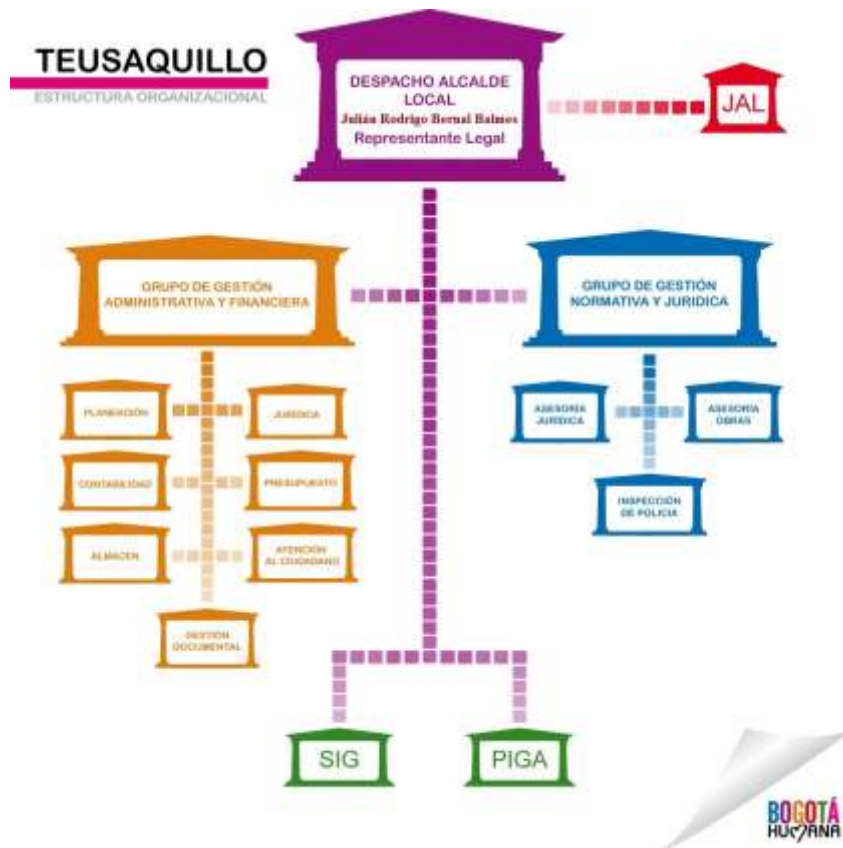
TEUSAQUILLO
ESTRUCTURA ORGANIZACIONAL

DESPACHO ALCALDE LOCAL
Julián Rodrigo Bernal Balmes
Representante Legal

JAL

GRUPO DE GESTIÓN ADMINISTRATIVA Y FINANCIERA

GRUPO DE GESTIÓN NORMATIVA Y JURIDICA

PLANEACIÓN

JURIDICA

CONTABILIDAD

PRESUPUESTO

ALMACEN

ATENCIÓN AL CIUDADANO

GESTIÓN DOCUMENTAL

ASESORIA JURIDICA

ASESORIA OBRAS

INSPECCIÓN DE POLICIA

SIG

PIGA

BOGOTÁ HUMANA